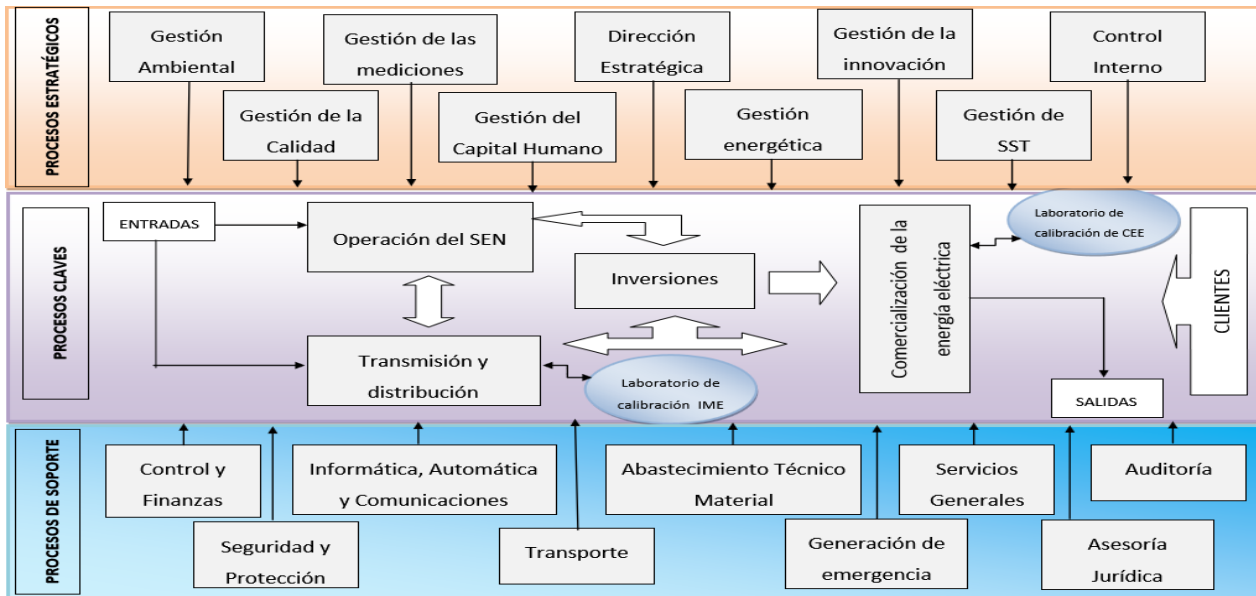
PROCESOS ESTRATÉGICOS

Gestión Ambiental

Gestión de las mediciones

Dirección Estratégica

Gestión de la innovación

Control Interno

Gestión de la Calidad

Gestión del Capital Humano

Gestión energética

Gestión de SST

PROCESOS CLAVES

ENTRADAS

Operación del SEN

Inversiones

Comercialización de la energía eléctrica

Laboratorio de calibración de CEE

CLIENTES

Transmisión y distribución

Laboratorio de calibración IME

SALIDAS

PROCESOS DE SOPORTE

Control y Finanzas

Informática, Automática y Comunicaciones

Abastecimiento Técnico Material

Servicios Generales

Auditoría

Seguridad y Protección

Transporte

Generación de emergencia

Asesoría Jurídica